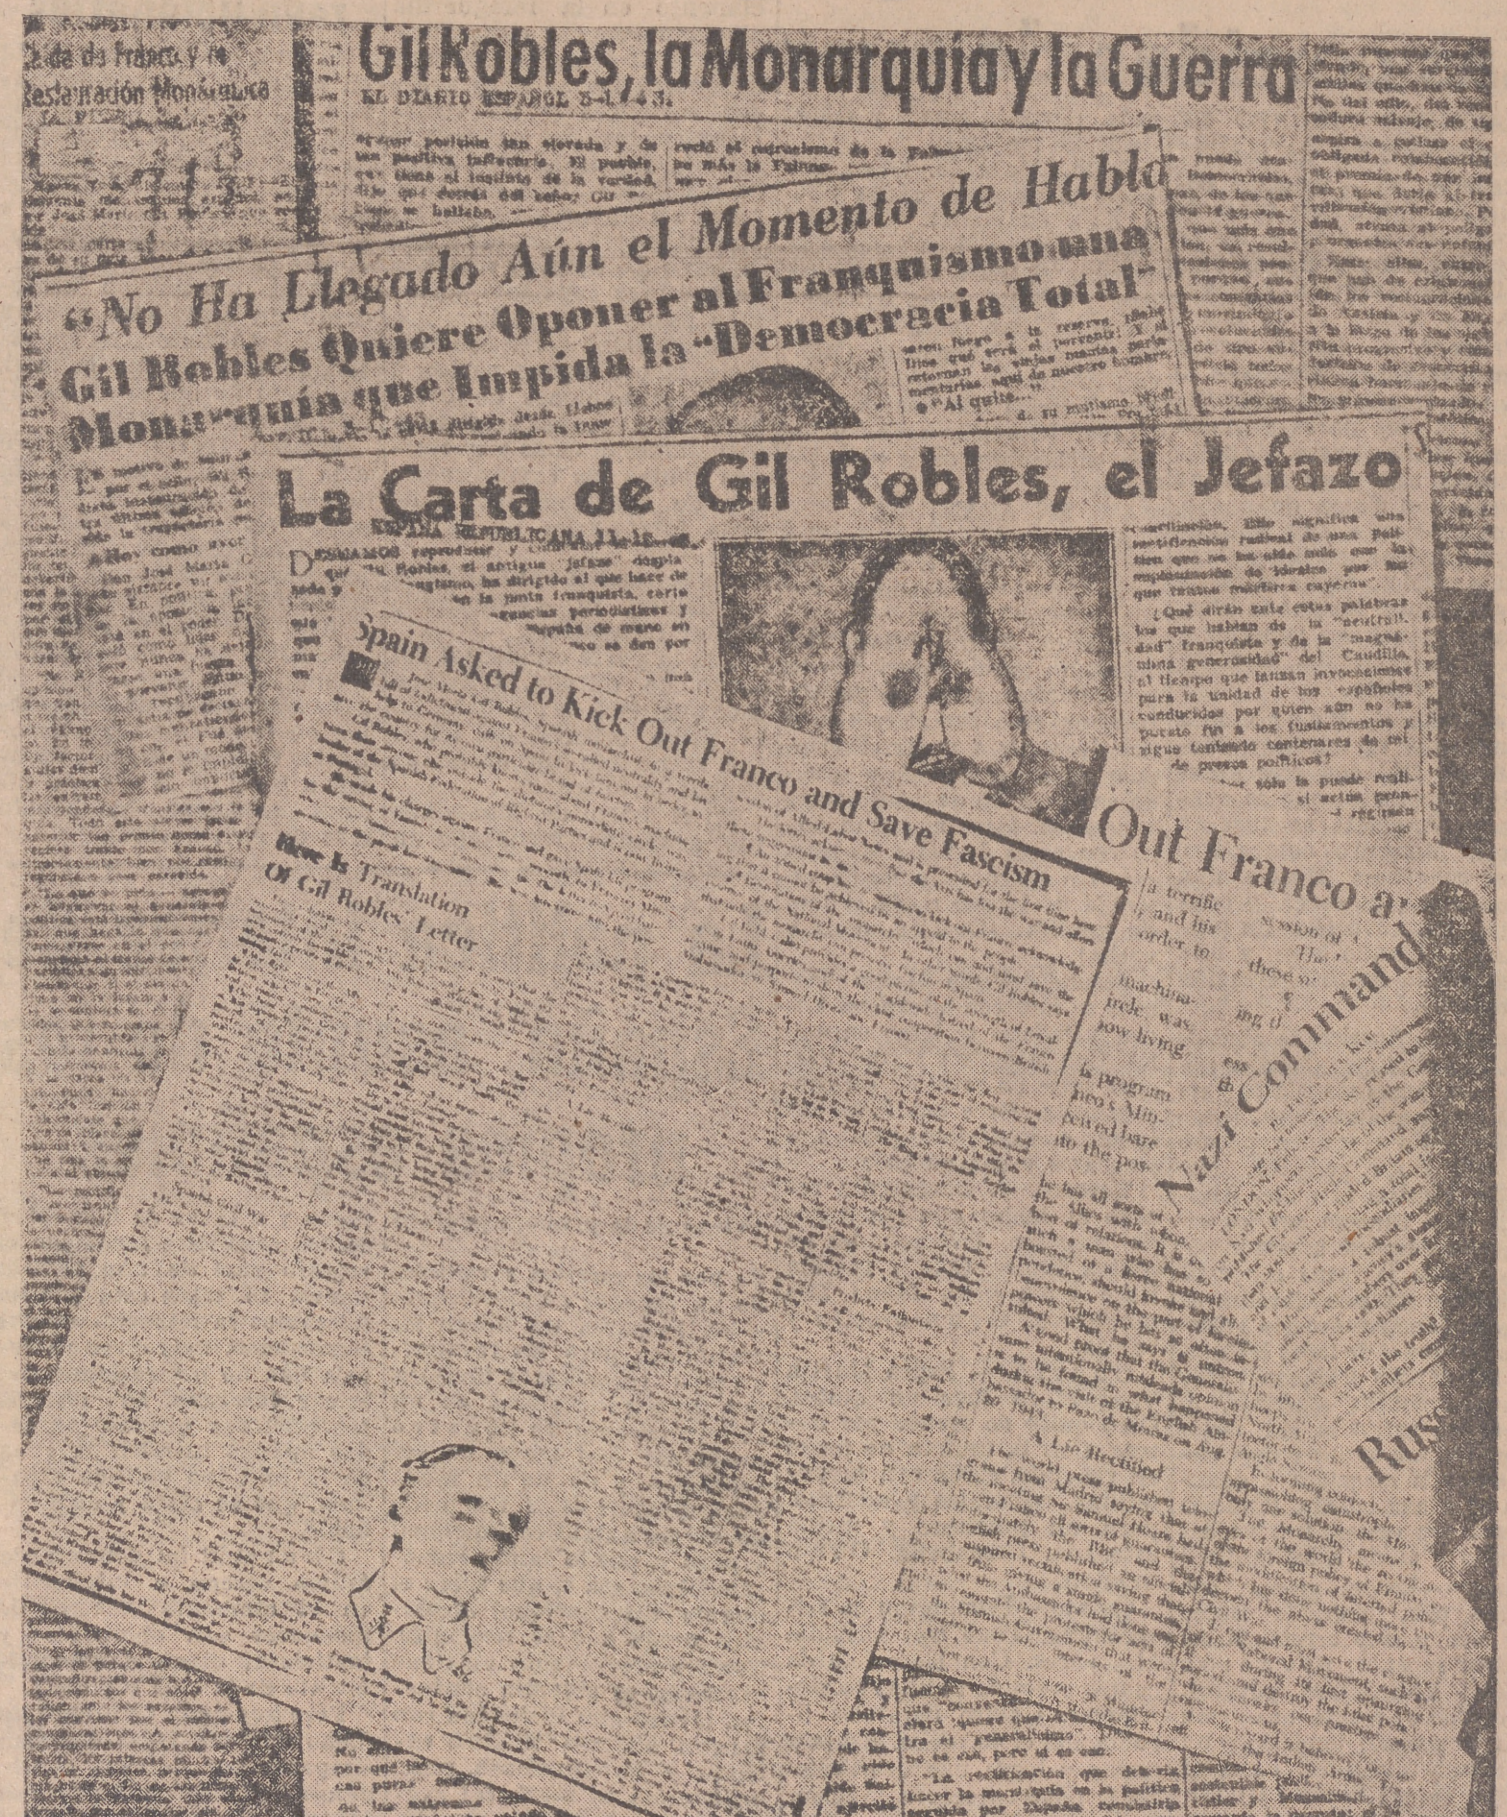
...da de Franco y la Restauración Monárquica

Gil Robles, la Monarquía y la Guerra

EL DIARIO ESPAÑOL 5-1-1943.

"No Ha Llegado Aún el Momento de Hablar"

Gil Robles Quiere Oponer al Franquismo una Monarquía que Impida la "Democracia Total"

La Carta de Gil Robles, el Jefazo

ESPAÑA REPUBLICANA

Spain Asked to Kick Out Franco and Save Fascism

Here Is Translation Of Gil Robles' Letter

Out Franco a...

Nazi Command...

A Lie Rectified

Russ...

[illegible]